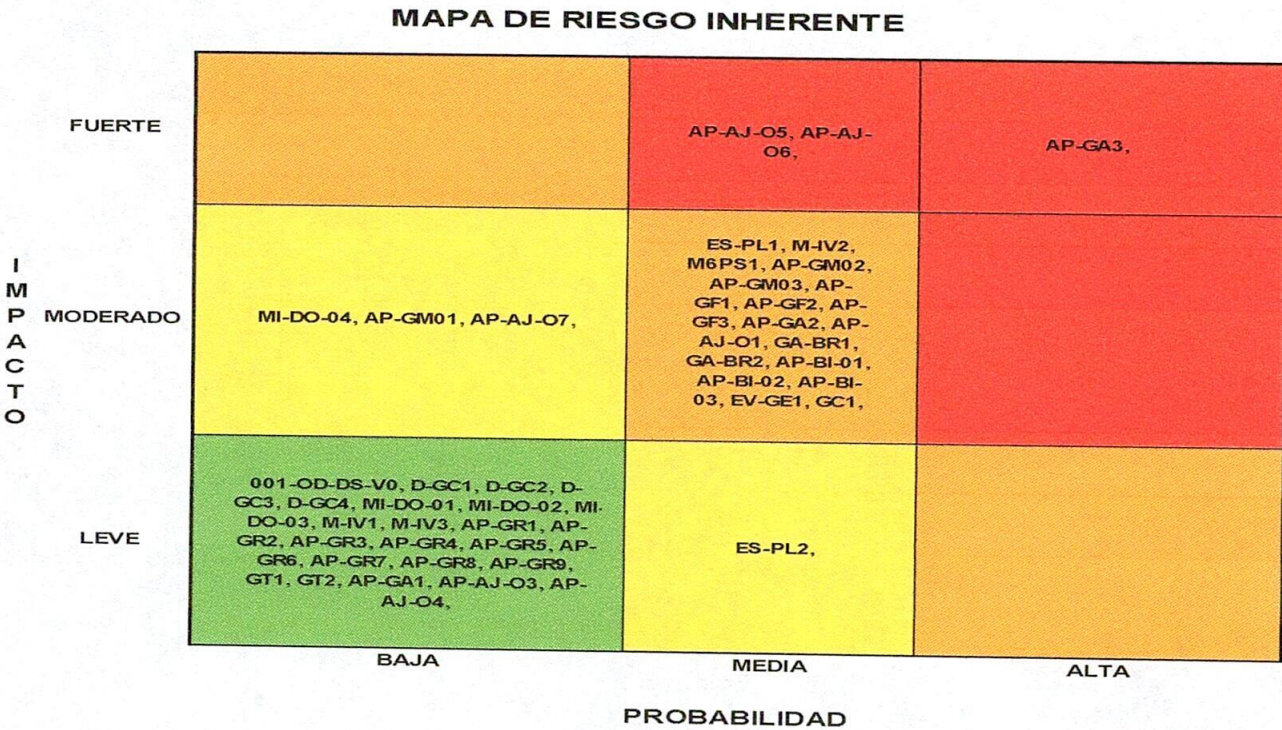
MAPA DE RIESGO INHERENTE

IMPACTO

| | BAJA | MEDIA | ALTA |
|---|---|---|---|
| FUERTE | | AP-AJ-O5, AP-AJ-O6, | AP-GA3, |
| MODERADO | MI-DO-04, AP-GM01, AP-AJ-O7, | ES-PL1, M-IV2, M6PS1, AP-GM02, AP-GM03, AP-GF1, AP-GF2, AP-GF3, AP-GA2, AP-AJ-O1, GA-BR1, GA-BR2, AP-BI-01, AP-BI-02, AP-BI-03, EV-GE1, GC1, | |
| LEVE | 001-OD-DS-V0, D-GC1, D-GC2, D-GC3, D-GC4, MI-DO-01, MI-DO-02, MI-DO-03, M-IV1, M-IV3, AP-GR1, AP-GR2, AP-GR3, AP-GR4, AP-GR5, AP-GR6, AP-GR7, AP-GR8, AP-GR9, GT1, GT2, AP-GA1, AP-AJ-O3, AP-AJ-O4, | ES-PL2, | |

PROBABILIDAD